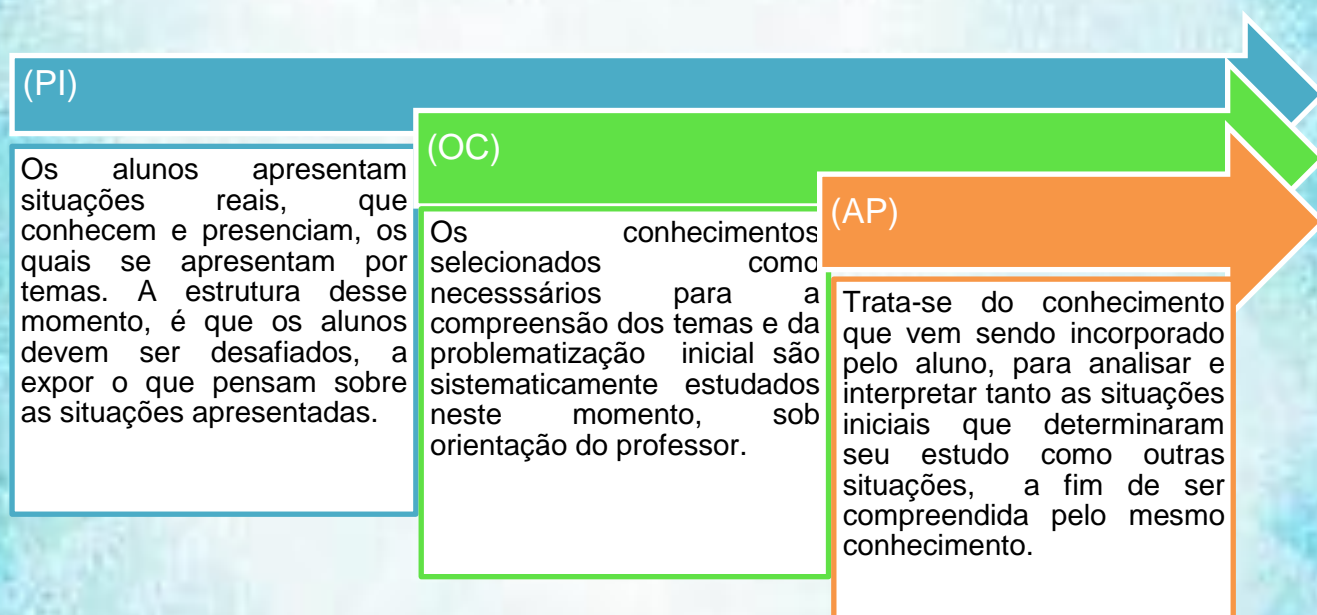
(PI)

Os alunos apresentam situações reais, que conhecem e presenciam, os quais se apresentam por temas. A estrutura desse momento, é que os alunos devem ser desafiados, a expor o que pensam sobre as situações apresentadas.

(OC)

Os conhecimentos selecionados como necesssários para a compreensão dos temas e da problematização inicial são sistematicamente estudados neste momento, sob orientação do professor.

(AP)

Trata-se do conhecimento que vem sendo incorporado pelo aluno, para analisar e interpretar tanto as situações iniciais que determinaram seu estudo como outras situações, a fim de ser compreendida pelo mesmo conhecimento.